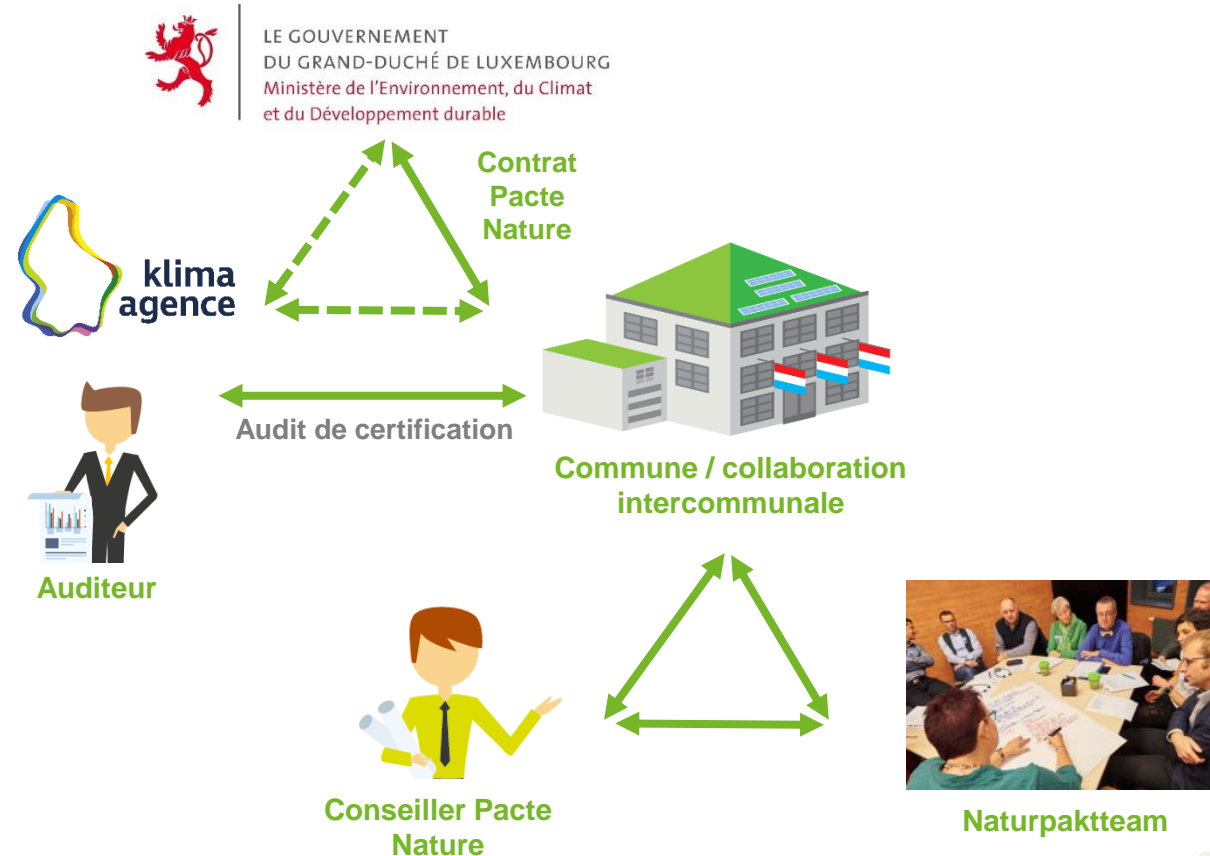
LE GOUVERNEMENT
DU GRAND-DUCHÉ DE LUXEMBOURG
Ministère de l'Environnement, du Climat
et du Développement durable

Contrat
Pacte
Nature

klima
agence

Audit de certification

Commune / collaboration
intercommunale

Auditeur

Conseiller Pacte
Nature

Naturpaktteam